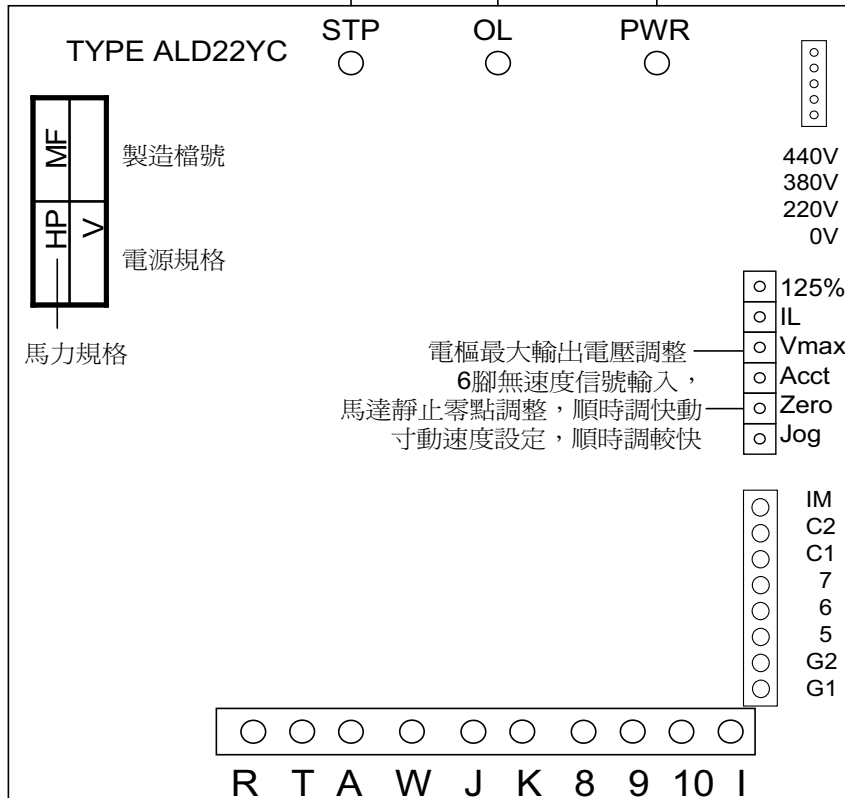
TYPE ALD22YC

STP OL PWR

MF
製造檔號

HP V
電源規格

馬力規格

440V
380V
220V
0V

125%
IL
Vmax
Acct
Zero
Jog

電樞最大輸出電壓調整
6腳無速度信號輸入，
馬達靜止零點調整，順時調快動
寸動速度設定，順時調較快

IM
C2
C1
7
6
5
G2
G1

R T A W J K 8 9 10 I